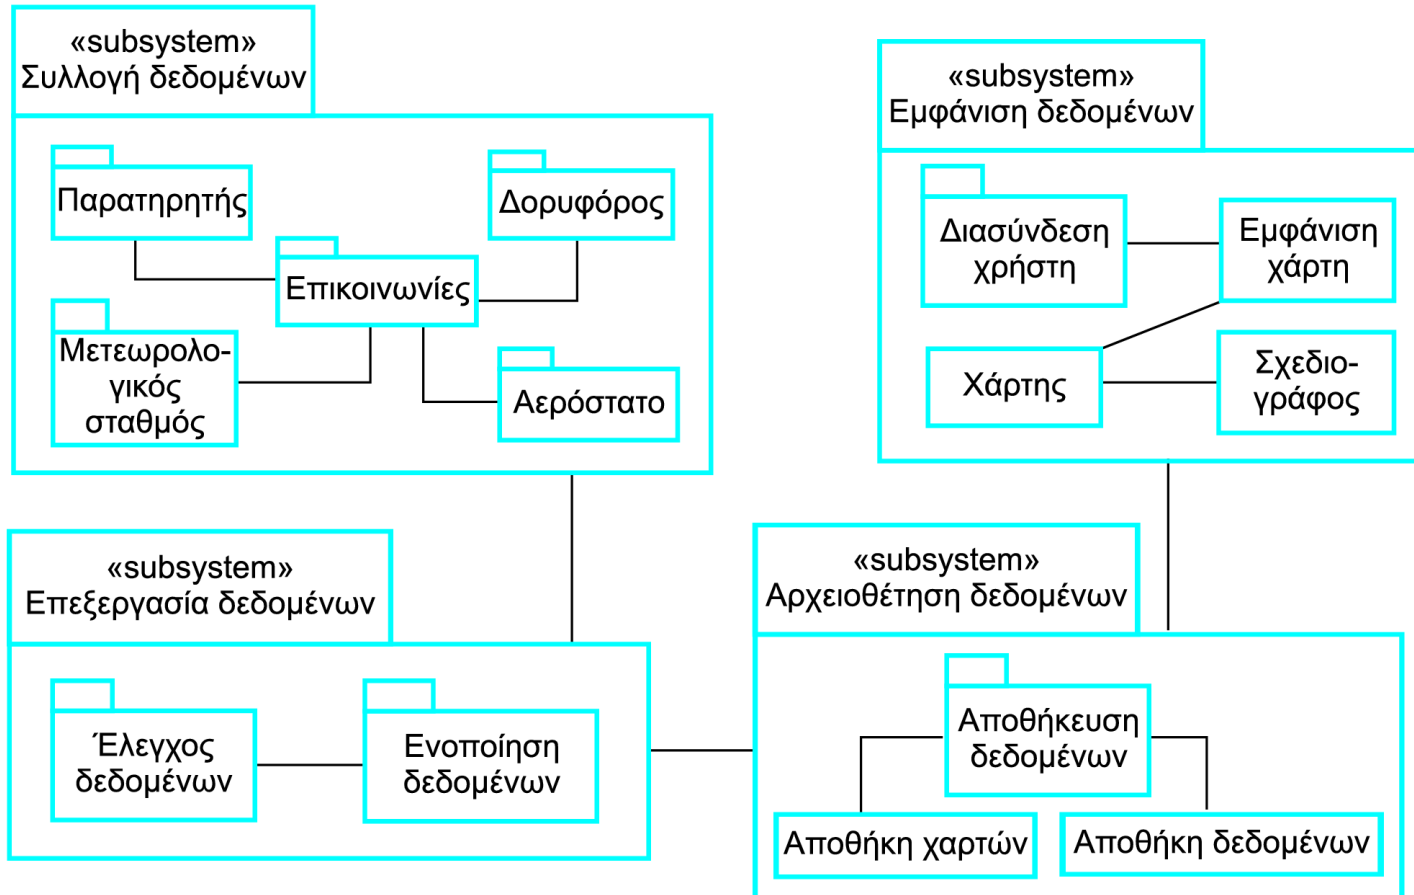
«subsystem»
Συλλογή δεδομένων

Παρατηρητής

Δορυφόρος

Επικοινωνίες

Μετεωρολογικός σταθμός

Αερόστατο

«subsystem»
Εμφάνιση δεδομένων

Διασύνδεση χρήστη

Εμφάνιση χάρτη

Χάρτης

Σχεδιογράφος

«subsystem»
Επεξεργασία δεδομένων

Έλεγχος δεδομένων

Ενοποίηση δεδομένων

«subsystem»
Αρχειοθέτηση δεδομένων

Αποθήκευση δεδομένων

Αποθήκη χαρτών

Αποθήκη δεδομένων